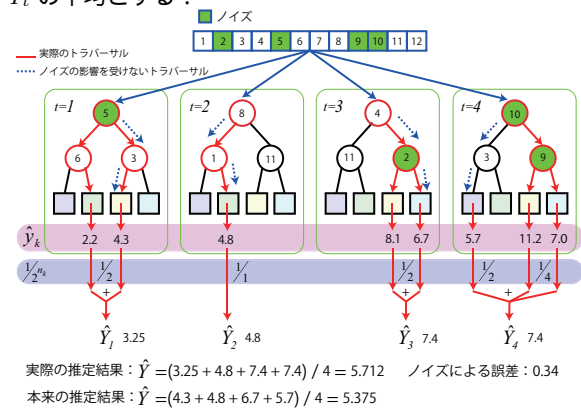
$Y_i$ の平均とする：

ノイズ

1 2 3 4 5 6 7 8 9 10 11 12

実際のトラバーサル
ノイズの影響を受けないトラバーサル

t=1
5
6 3

t=2
8
1 11

t=3
4
11 2

t=4
10
3 9

$\hat{y}_k$ 2.2 4.3 4.8 8.1 6.7 5.7 11.2 7.0

$1/2^{n_k}$ $1/2$ $1/1$ $1/2$ $1/2$ $1/4$

+ + +

$\hat{Y}_1$ 3.25 $\hat{Y}_2$ 4.8 $\hat{Y}_3$ 7.4 $\hat{Y}_4$ 7.4

実際の推定結果：$\hat{Y} = (3.25 + 4.8 + 7.4 + 7.4) / 4 = 5.712$　ノイズによる誤差：0.34

本来の推定結果：$\hat{Y} = (4.3 + 4.8 + 6.7 + 5.7) / 4 = 5.375$